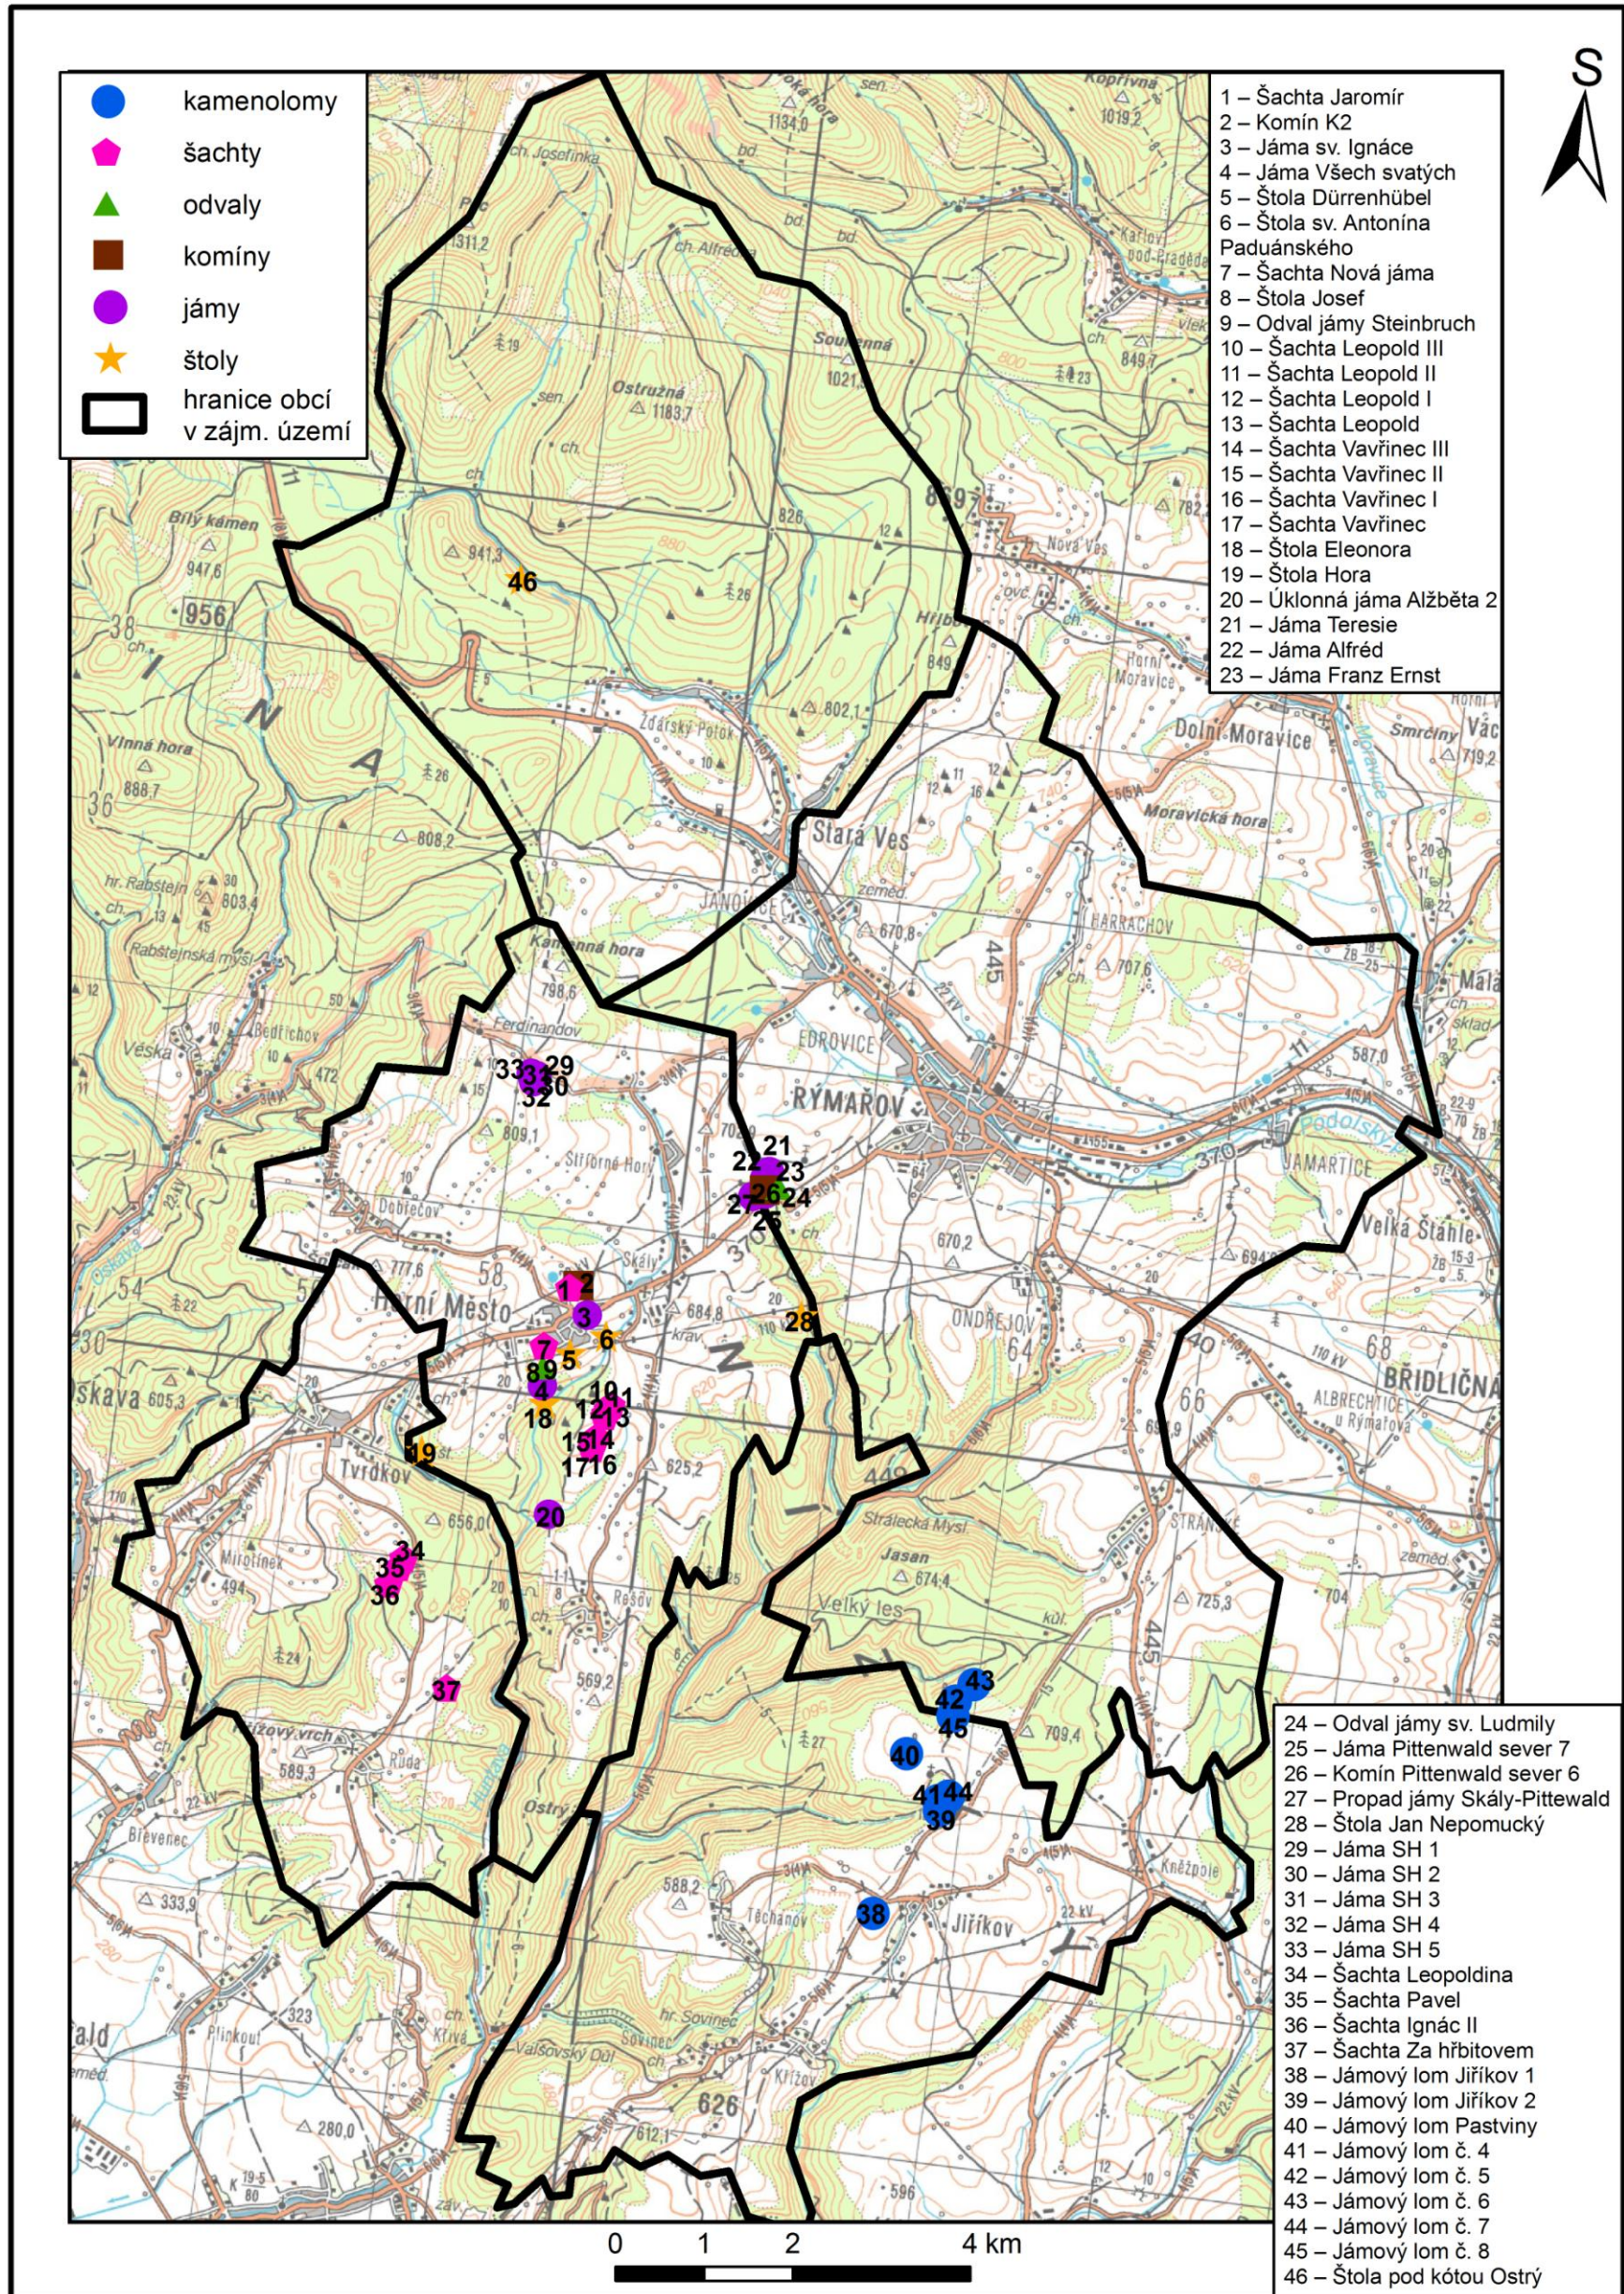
kamenolomy
šachty
odvaly
komíny
jámy
štoly
hranice obcí v zájm. území

1 – Šachta Jaromír
2 – Komín K2
3 – Jáma sv. Ignáce
4 – Jáma Všech svatých
5 – Štola Dürrenhübel
6 – Štola sv. Antonína Paduánského
7 – Šachta Nová jáma
8 – Štola Josef
9 – Odval jámy Steinbruch
10 – Šachta Leopold III
11 – Šachta Leopold II
12 – Šachta Leopold I
13 – Šachta Leopold
14 – Šachta Vavřinec III
15 – Šachta Vavřinec II
16 – Šachta Vavřinec I
17 – Šachta Vavřinec
18 – Štola Eleonora
19 – Štola Hora
20 – Úklonná jáma Alžběta 2
21 – Jáma Teresie
22 – Jáma Alfréd
23 – Jáma Franz Ernst

S

24 – Odval jámy sv. Ludmily
25 – Jáma Pittenwald sever 7
26 – Komín Pittenwald sever 6
27 – Propad jámy Skály-Pittewald
28 – Štola Jan Nepomucký
29 – Jáma SH 1
30 – Jáma SH 2
31 – Jáma SH 3
32 – Jáma SH 4
33 – Jáma SH 5
34 – Šachta Leopoldina
35 – Šachta Pavel
36 – Šachta Ignác II
37 – Šachta Za hřbitovem
38 – Jámový lom Jiříkov 1
39 – Jámový lom Jiříkov 2
40 – Jámový lom Pastviny
41 – Jámový lom č. 4
42 – Jámový lom č. 5
43 – Jámový lom č. 6
44 – Jámový lom č. 7
45 – Jámový lom č. 8
46 – Štola pod kótou Ostrý

46
33 31 29 30 32
22 21 23 27 26 24 25
1 2 3 6 7 5 8 9 4 18 10 11 12 13 15 14 17 16 28
19 20 34 35 36 37
43 42 45 40 41 44 39 38

Ostružná
Stará Ves
Rýmařov
Edrovice
Ondřejov
Horní Město
Dobřečov
Tvrdkov
Mirotínek
Ferdinandov
Jamartice
Velká Štáhle
Dolní Moravice
Horní Moravice
Harrachov
Albrechtice u Rýmařova
Břidličná
Jiříkov
Jasan
Velký les
Ruda
Ostrý
Rešov
Vinná hora
Bílý kámen
Kamenná hora
Skály
Stříbrné Hory
Moravická hora
Ruda
Křížový vrch
Strálecká Myslí
Rabštejnská Myslí
Sovinec
Bedřichov
Skřítek
Valšovský Důl
Křížov
Knězpole

956
445
370
440
626

0 1 2 4 km